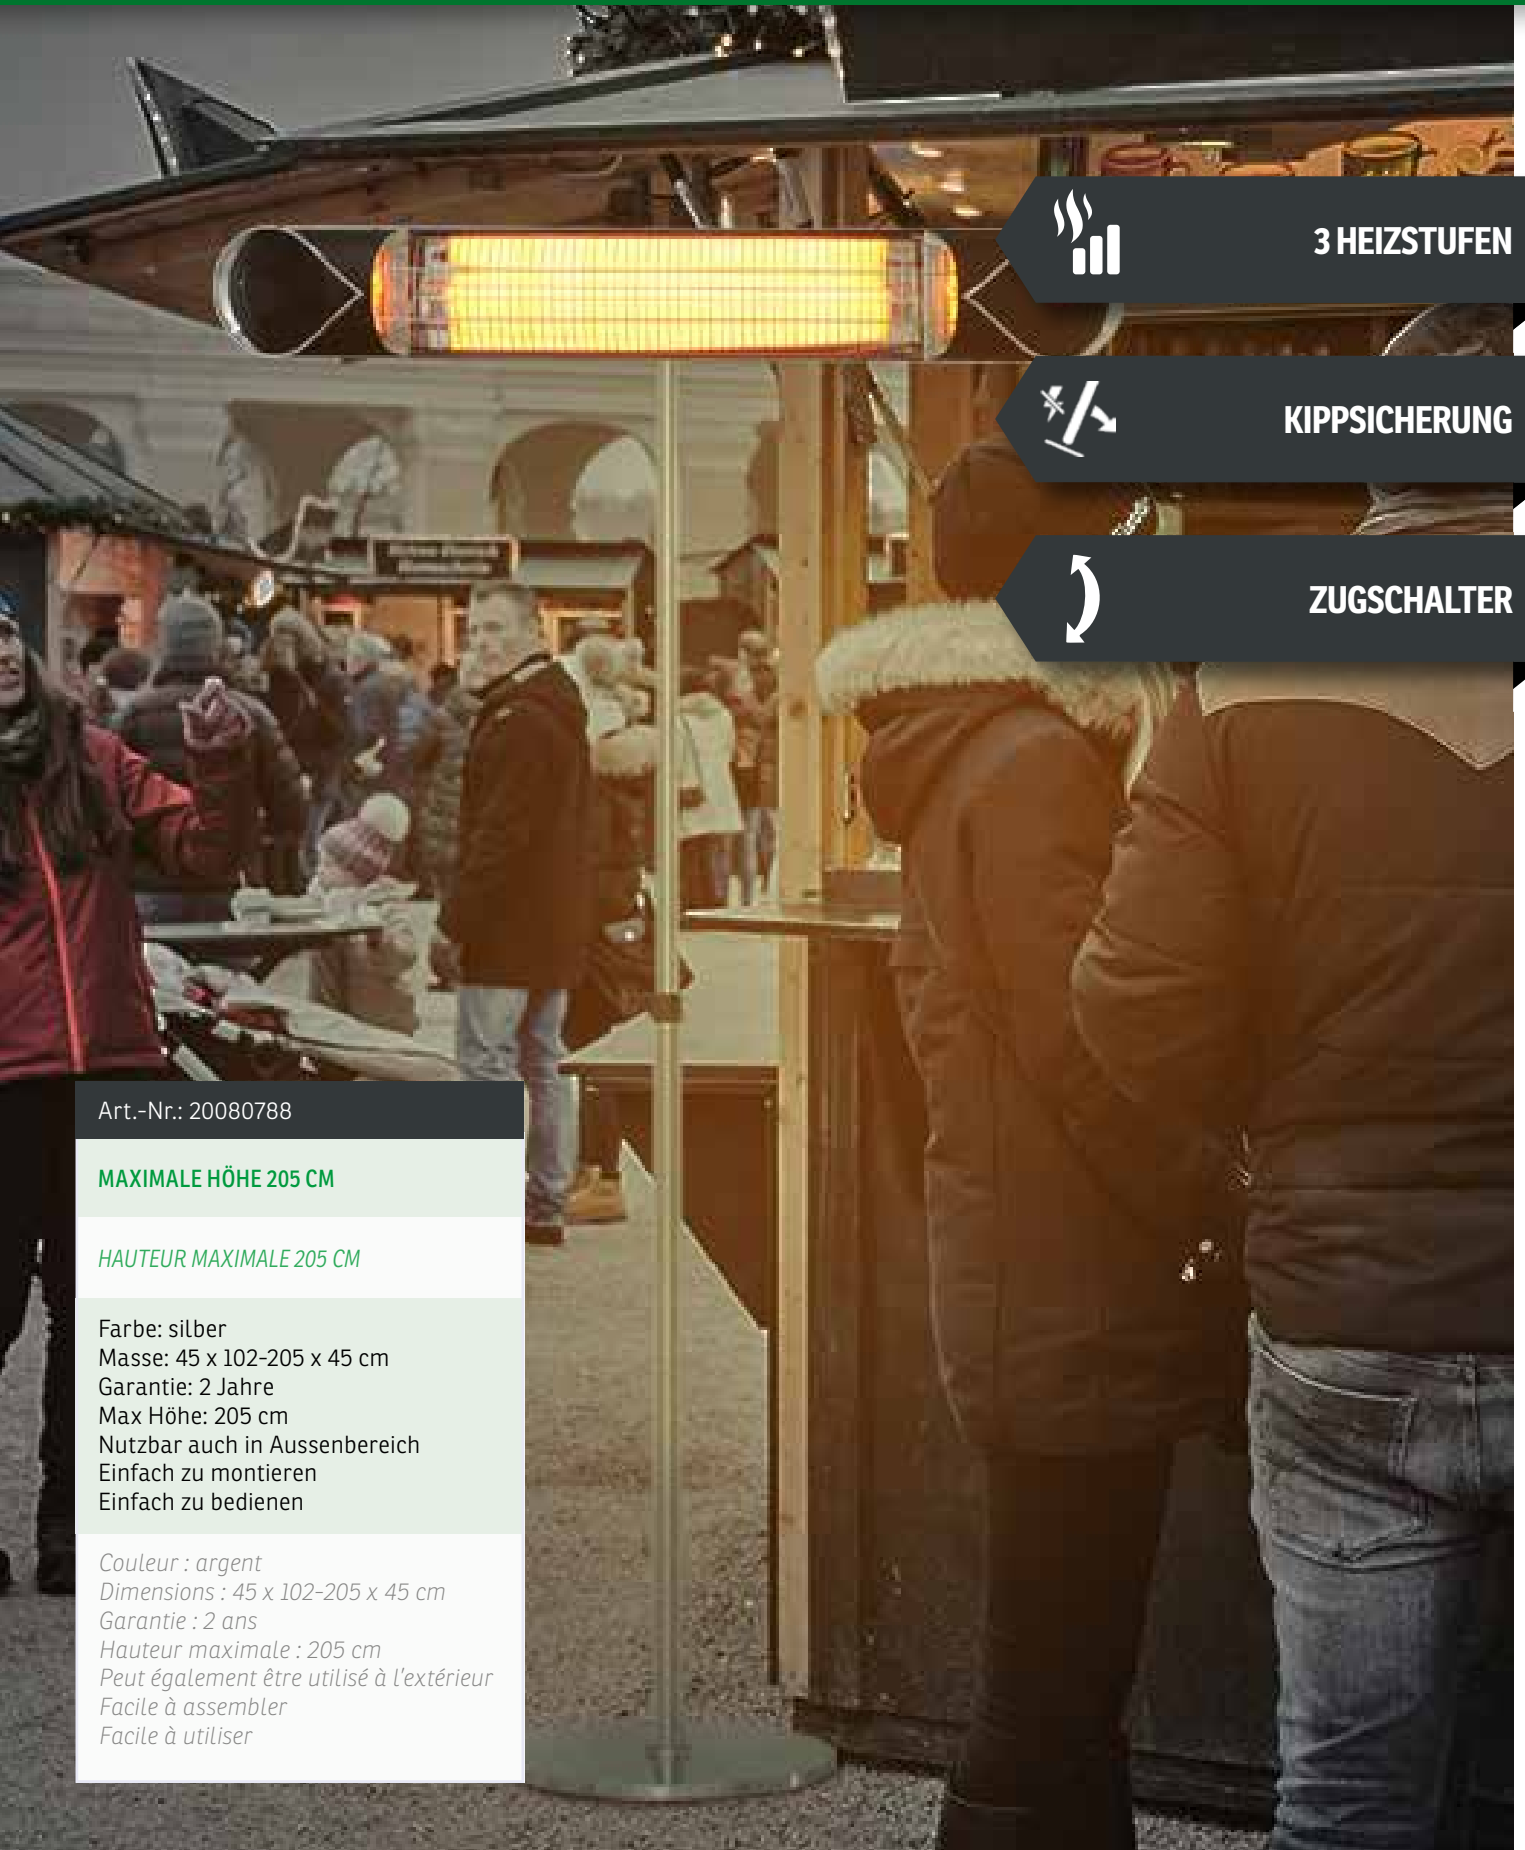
3 HEIZSTUFEN

KIPPSICHERUNG

ZUGSCHALTER

Art.-Nr.: 20080788

MAXIMALE HÖHE 205 CM

HAUTEUR MAXIMALE 205 CM

Farbe: silber
Masse: 45 x 102-205 x 45 cm
Garantie: 2 Jahre
Max Höhe: 205 cm
Nutzbar auch in Aussenbereich
Einfach zu montieren
Einfach zu bedienen

Couleur : argent
Dimensions : 45 x 102-205 x 45 cm
Garantie : 2 ans
Hauteur maximale : 205 cm
Peut également être utilisé à l'extérieur
Facile à assembler
Facile à utiliser